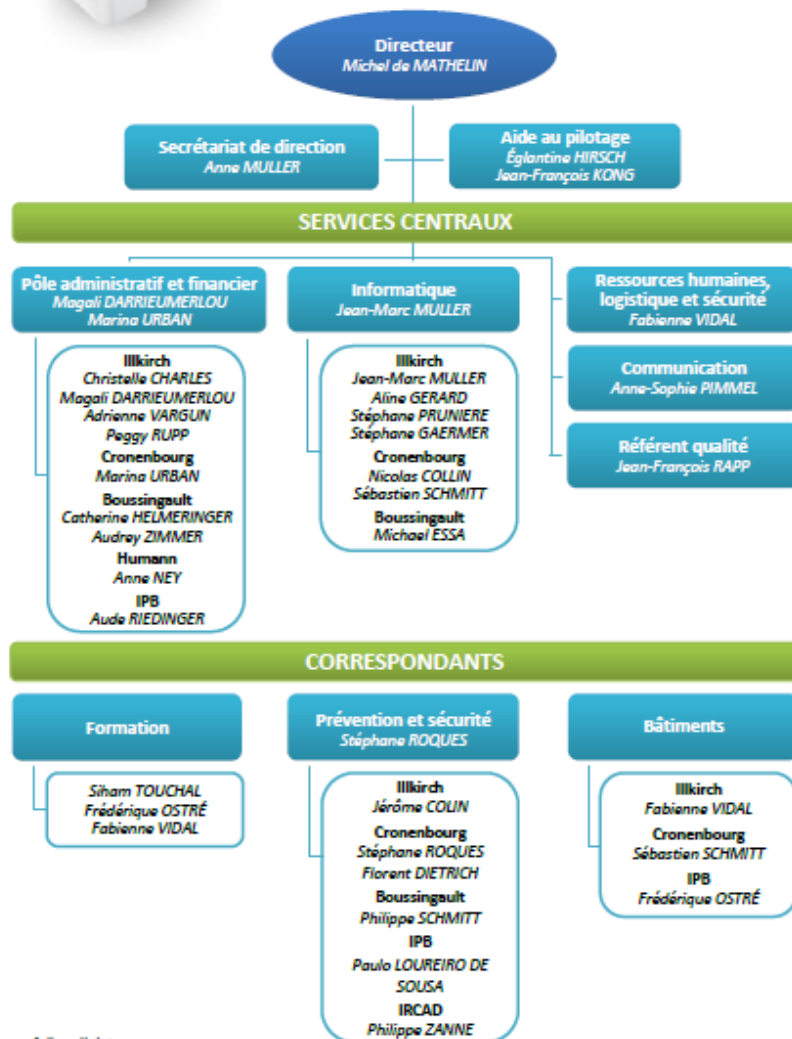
Directeur
Michel de MATHELIN

Secrétariat de direction
Anne MULLER

Aide au pilotage
Églantine HIRSCH
Jean-François KONG

SERVICES CENTRAUX

Pôle administratif et financier
Magali DARRIEUMERLOU
Marina URBAN

Illkirch
Christelle CHARLES
Magali DARRIEUMERLOU
Adrienne VARGUN
Peggy RUPP
Cronenbourg
Marina URBAN
Boussingault
Catherine HELMERINGER
Audrey ZIMMER
Humann
Anne NEY
IPB
Aude RIEDINGER

Informatique
Jean-Marc MULLER

Illkirch
Jean-Marc MULLER
Aline GERARD
Stéphane PRUNIERE
Stéphane GAERMER
Cronenbourg
Nicolas COLLIN
Sébastien SCHMITT
Boussingault
Michael ESSA

Ressources humaines, logistique et sécurité
Fabienne VIDAL

Communication
Anne-Sophie PIMMEL

Référent qualité
Jean-François RAPP

CORRESPONDANTS

Formation

Siham TOUCHAL
Frédérique OSTRÉ
Fabienne VIDAL

Prévention et sécurité
Stéphane ROQUES

Illkirch
Jérôme COLIN
Cronenbourg
Stéphane ROQUES
Florent DIETRICH
Boussingault
Philippe SCHMITT
IPB
Paulo LOUREIRO DE SOUSA
IRCAD
Philippe ZANNE

Bâtiments

Illkirch
Fabienne VIDAL
Cronenbourg
Sébastien SCHMITT
IPB
Frédérique OSTRÉ